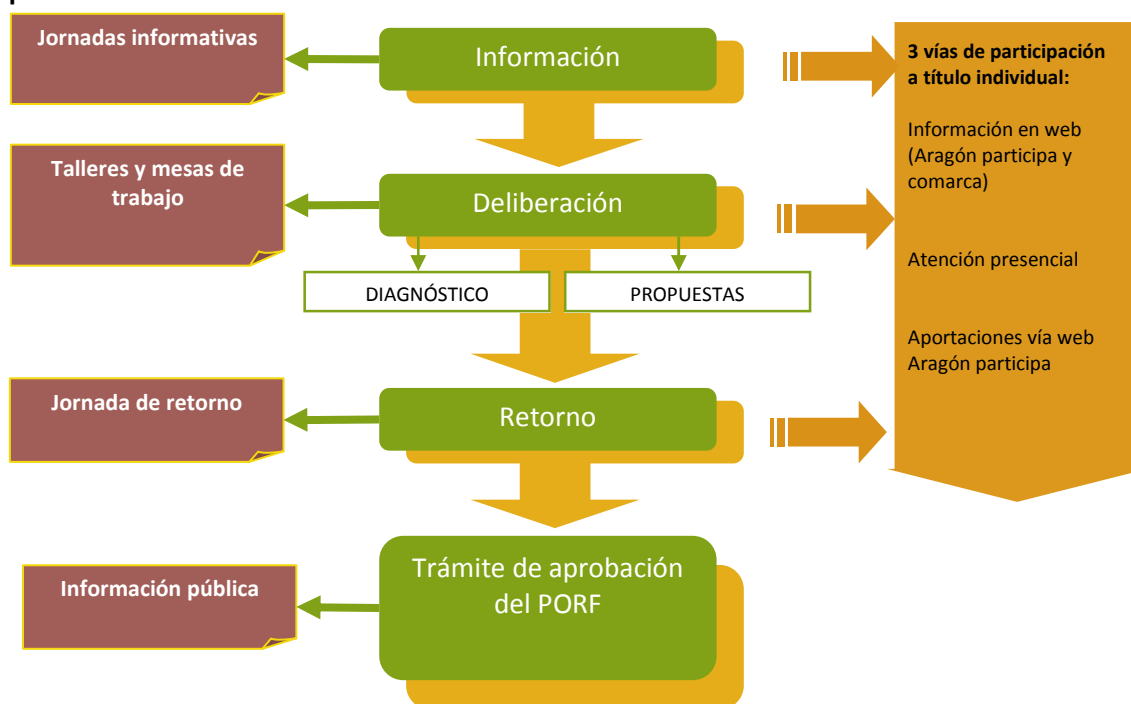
Jornadas informativas

Información

3 vías de participación a título individual:

Información en web (Aragón participa y comarca)

Atención presencial

Aportaciones vía web Aragón participa

Talleres y mesas de trabajo

Deliberación

DIAGNÓSTICO

PROPUESTAS

Jornada de retorno

Retorno

Información pública

Trámite de aprobación del PORF